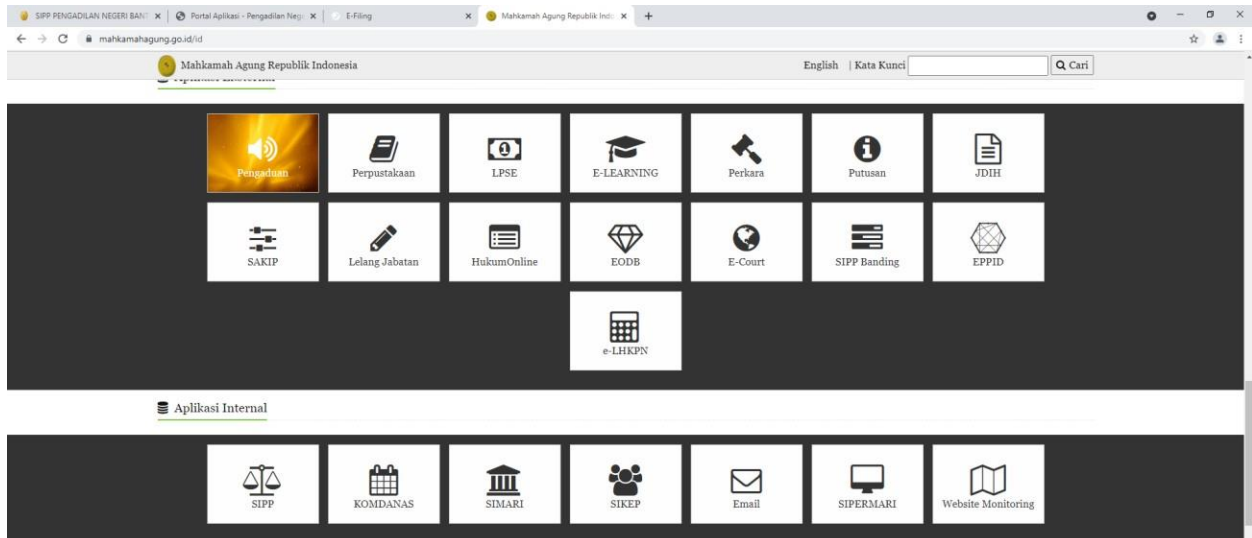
SIPP PENGADILAN NEGERI BANT
Portal Aplikasi - Pengadilan Neg
E-Filing
Mahkamah Agung Republik Indo
mahkamahagung.go.id/id

Mahkamah Agung Republik Indonesia
English | Kata Kunci
Cari

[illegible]

Pengaduan
Perpustakaan
LPSE
E-LEARNING
Perkara
Putusan
JDIH
SAKIP
Lelang Jabatan
HukumOnline
EODB
E-Court
SIPP Banding
EPPID
e-LHKPN

Aplikasi Internal

SIPP
KOMDANAS
SIMARI
SIKEP
Email
SIPERMARI
Website Monitoring